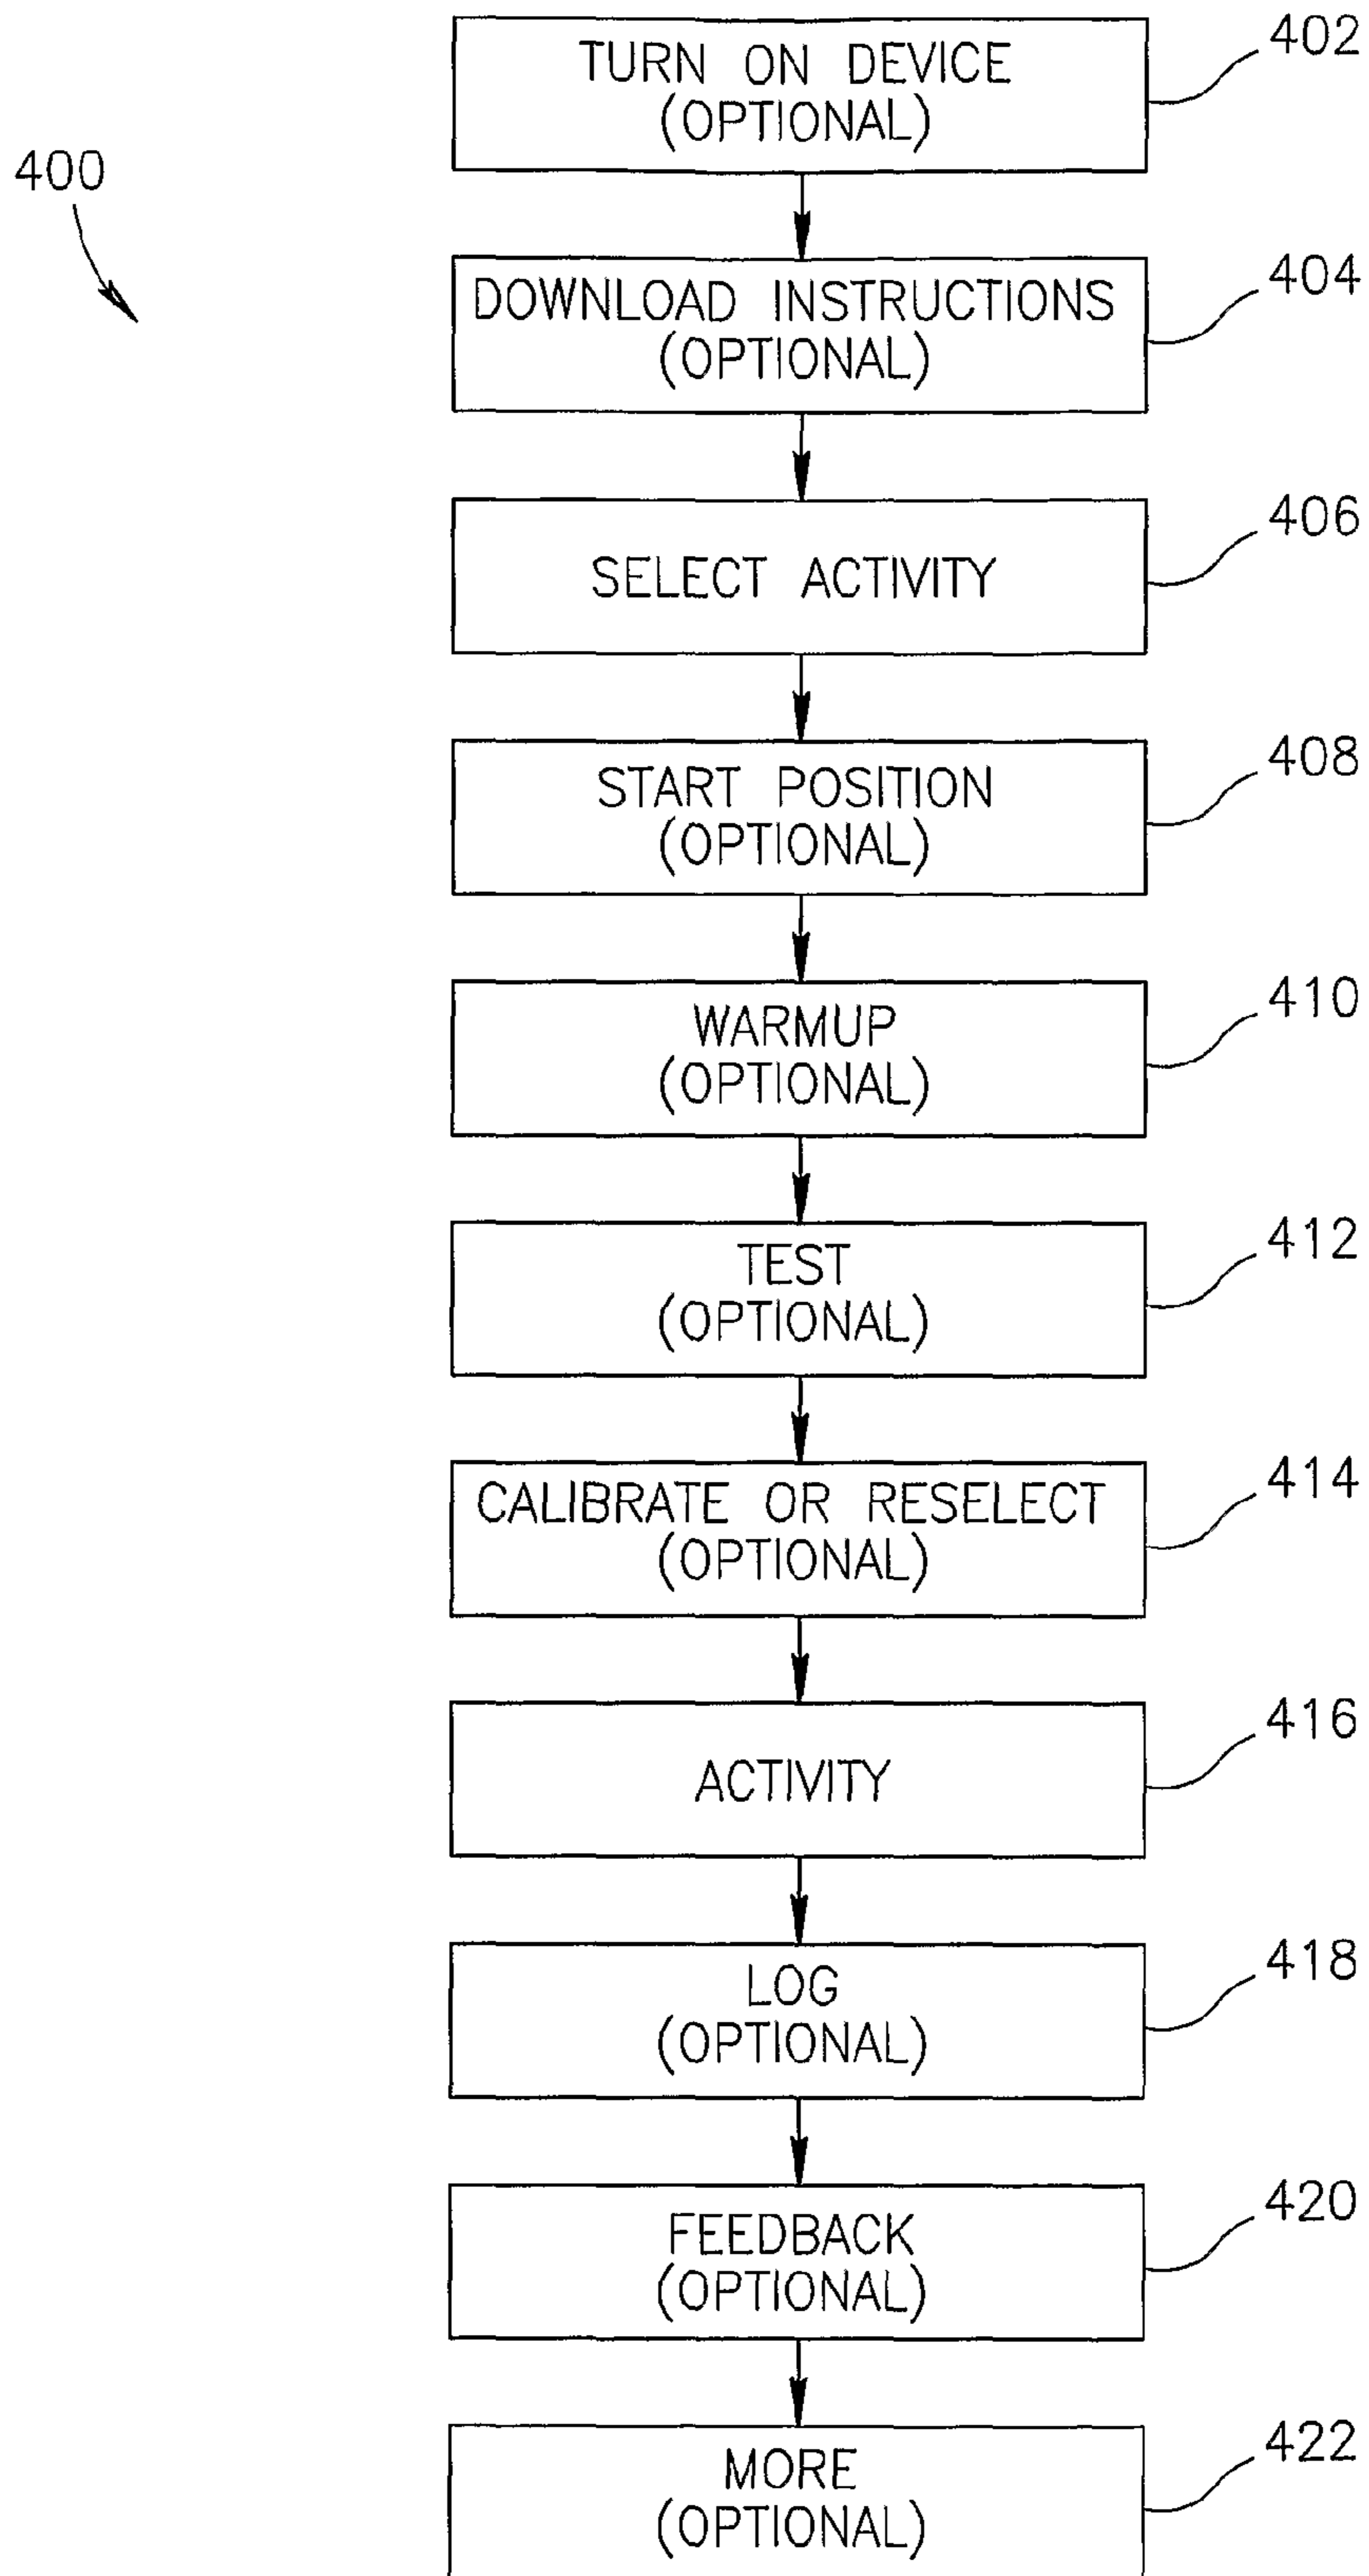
400

TURN ON DEVICE (OPTIONAL)

402

DOWNLOAD INSTRUCTIONS (OPTIONAL)

404

SELECT ACTIVITY

406

START POSITION (OPTIONAL)

408

WARMUP (OPTIONAL)

410

TEST (OPTIONAL)

412

CALIBRATE OR RESELECT (OPTIONAL)

414

ACTIVITY

416

LOG (OPTIONAL)

418

FEEDBACK (OPTIONAL)

420

MORE (OPTIONAL)

422